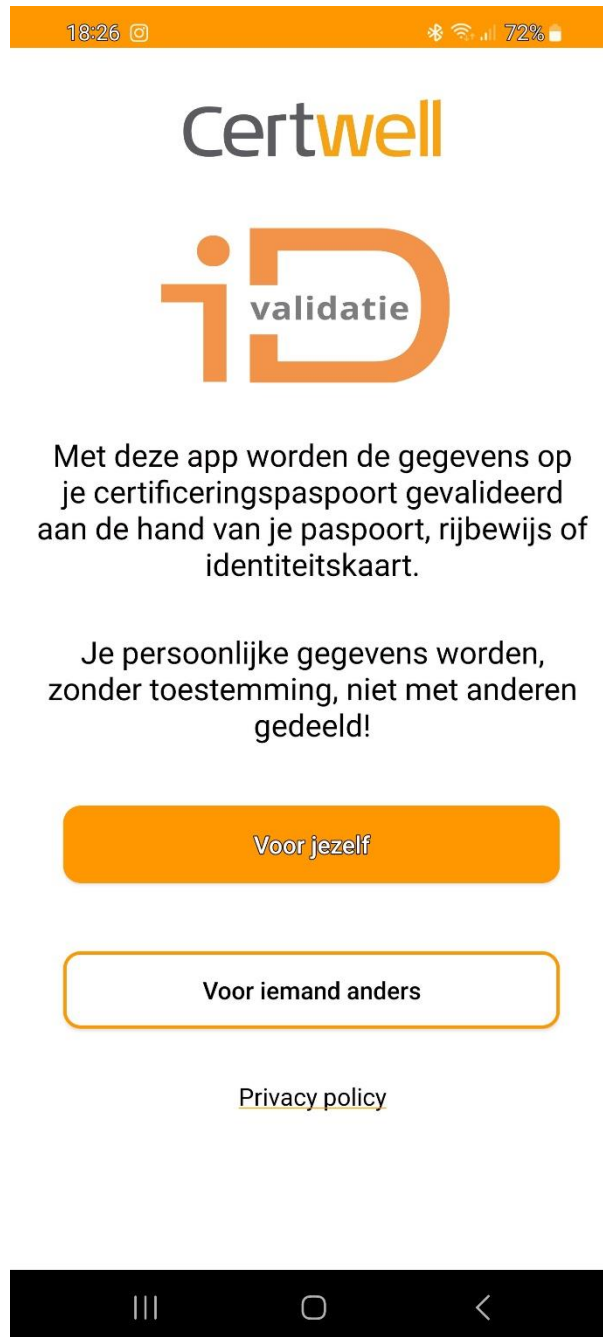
18:26 72%

Certwell

iD validatie

Met deze app worden de gegevens op je certificeringspaspoort gevalideerd aan de hand van je paspoort, rijbewijs of identiteitskaart.

Je persoonlijke gegevens worden, zonder toestemming, niet met anderen gedeeld!

Voor jezelf

Voor iemand anders

Privacy policy